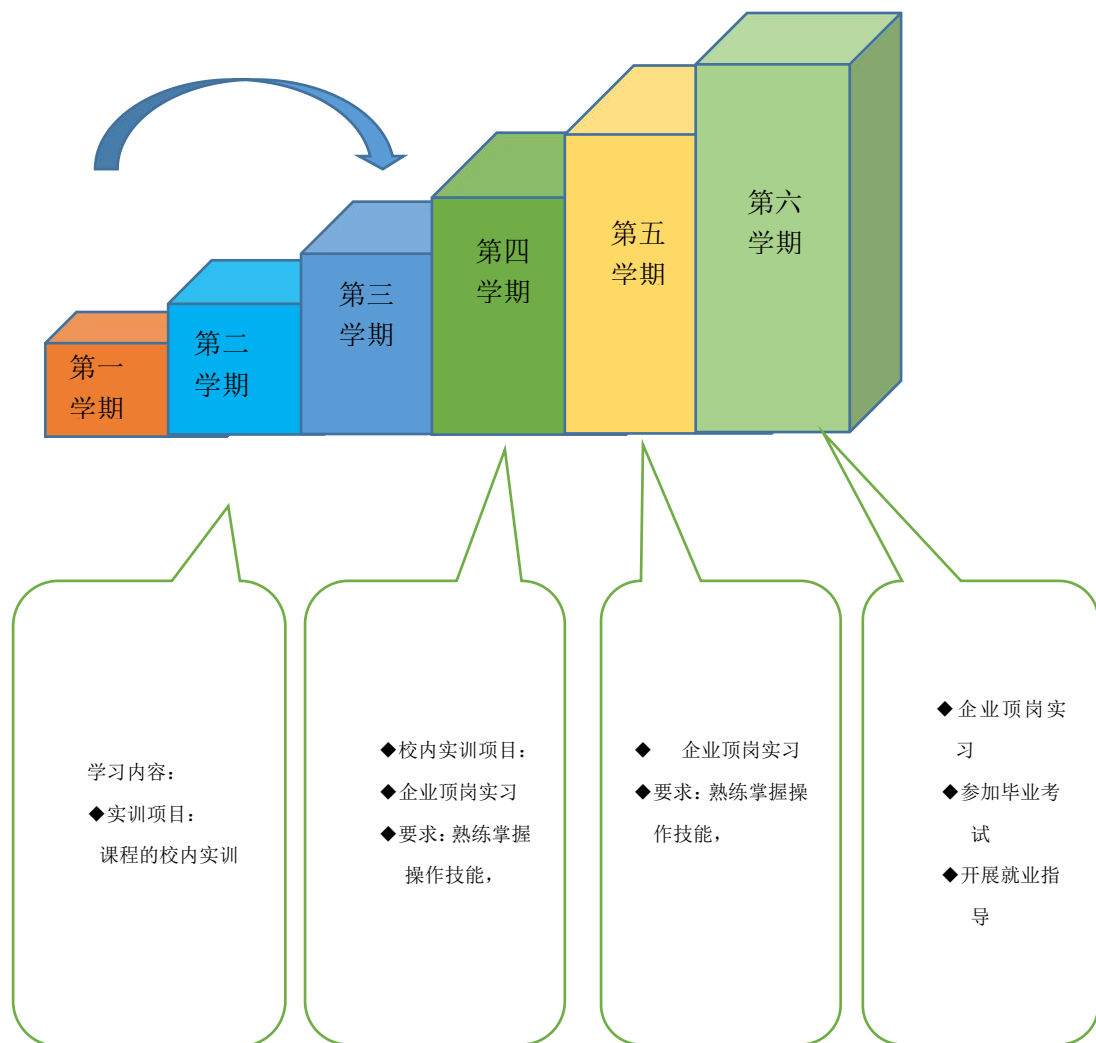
第一学期

第二学期

第三学期

第四学期

第五学期

第六学期

学习内容：
◆实训项目：课程的校内实训

◆校内实训项目：
◆企业顶岗实习
◆要求：熟练掌握操作技能，

◆ 企业顶岗实习
◆要求：熟练掌握操作技能，

◆企业顶岗实习
◆参加毕业考试
◆开展就业指导